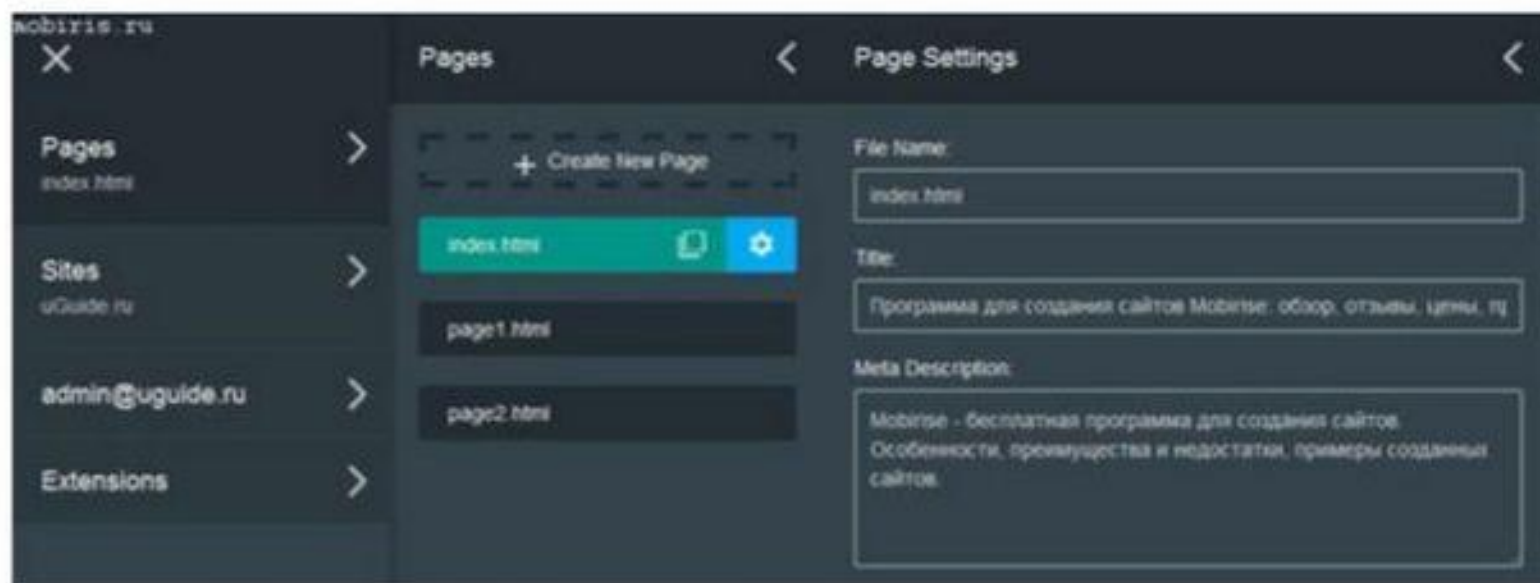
mobiris.ru

Pages
index.html

Sites
uGuide.ru

admin@uguide.ru

Extensions

Pages

+ Create New Page

index.html

page1.html

page2.html

Page Settings

File Name:

index.html

Title:

Программа для создания сайтов Mobirise: обзор, отзывы, цены, п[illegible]

Meta Description:

Mobirise - бесплатная программа для создания сайтов. Особенности, преимущества и недостатки, примеры созданных сайтов.